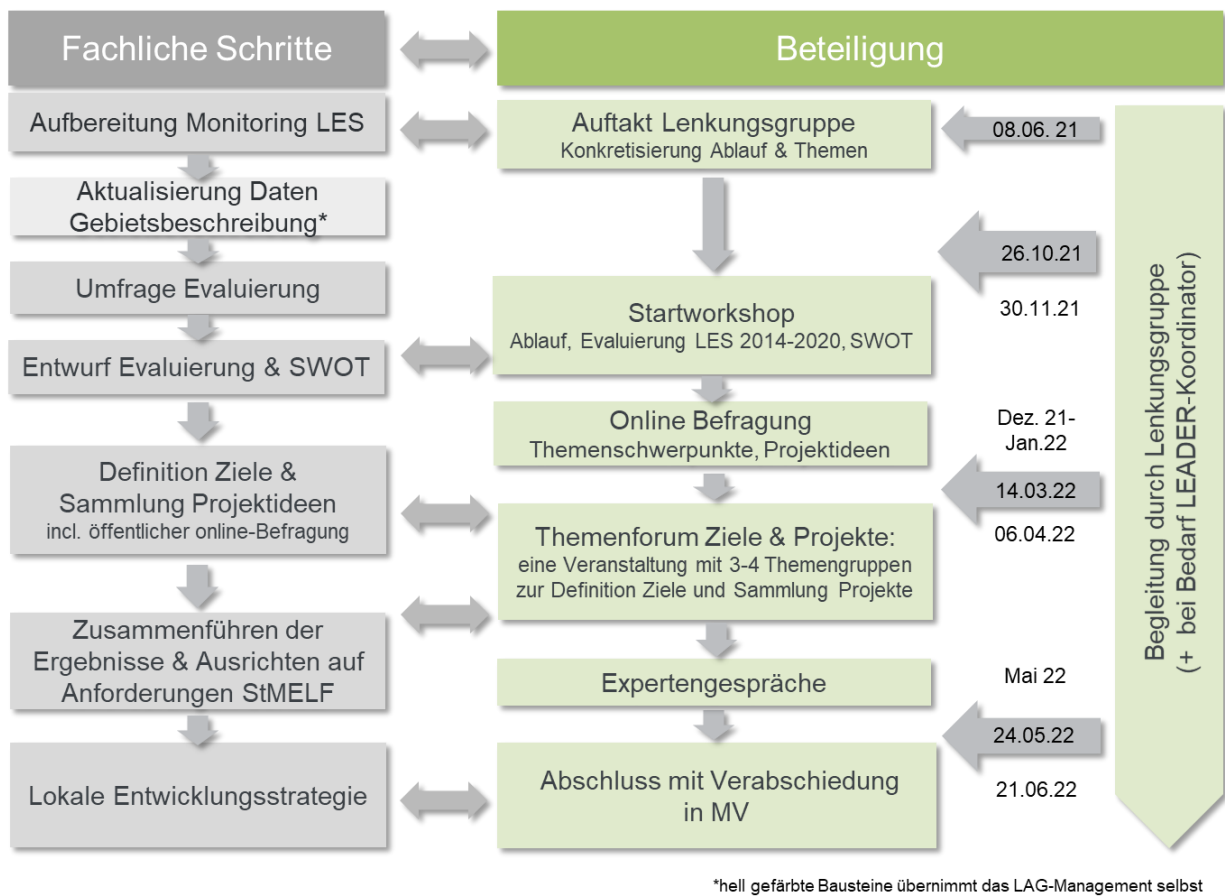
Fachliche Schritte

Beteiligung

Aufbereitung Monitoring LES

Auftakt Lenkungsgruppe
Konkretisierung Ablauf & Themen

08.06. 21

Aktualisierung Daten Gebietsbeschreibung*

26.10.21

Umfrage Evaluierung

Startworkshop
Ablauf, Evaluierung LES 2014-2020, SWOT

30.11.21

Entwurf Evaluierung & SWOT

Online Befragung
Themenschwerpunkte, Projektideen

Dez. 21-
Jan.22

Definition Ziele & Sammlung Projektideen
incl. öffentlicher online-Befragung

14.03.22

Themenforum Ziele & Projekte:
eine Veranstaltung mit 3-4 Themengruppen zur Definition Ziele und Sammlung Projekte

06.04.22

Zusammenführen der Ergebnisse & Ausrichten auf Anforderungen StMELF

Expertengespräche

Mai 22

24.05.22

Lokale Entwicklungsstrategie

Abschluss mit Verabschiedung in MV

21.06.22

Begleitung durch Lenkungsgruppe
(+ bei Bedarf LEADER-Koordinator)

*hell gefärbte Bausteine übernimmt das LAG-Management selbst